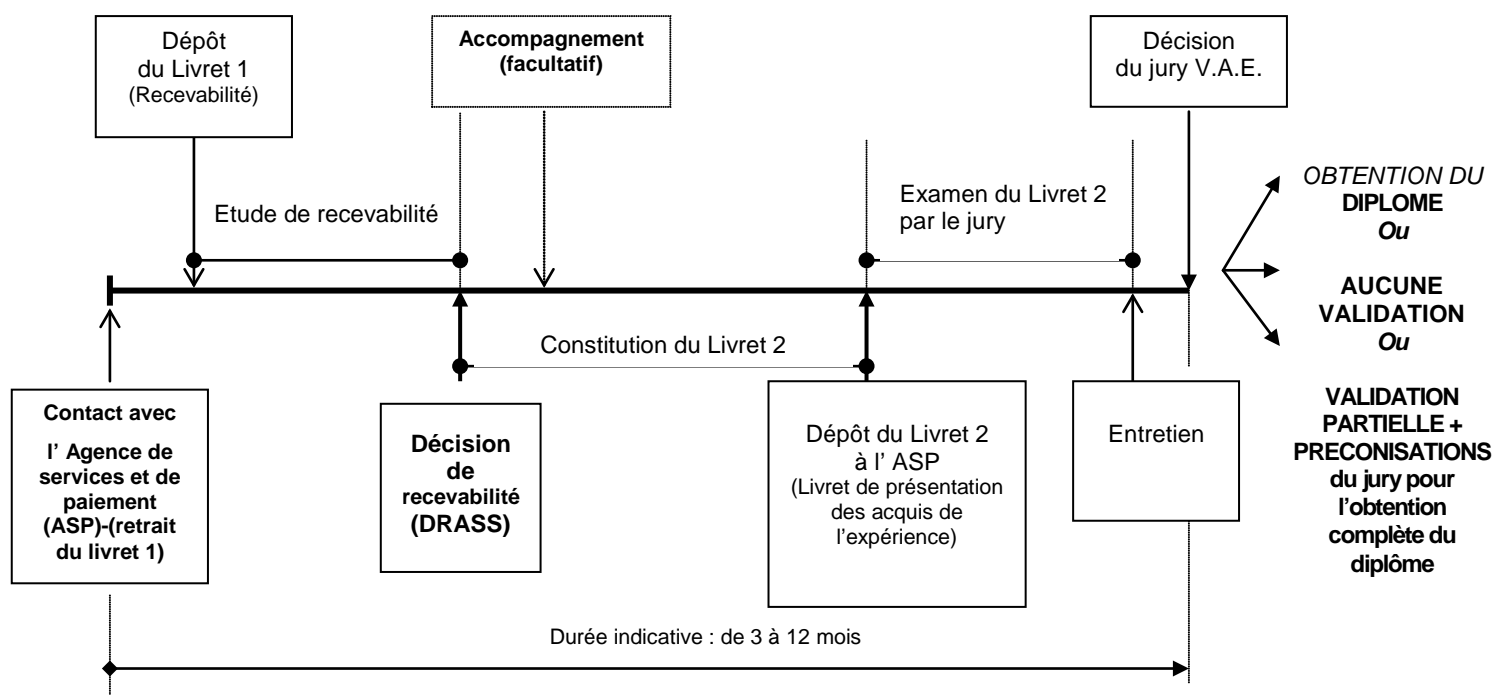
Dépôt du Livret 1 (Recevabilité)

Accompagnement (facultatif)

Décision du jury V.A.E.

Etude de recevabilité

Examen du Livret 2 par le jury

OBTENTION DU DIPLOME
Ou
AUCUNE VALIDATION
Ou
VALIDATION PARTIELLE + PRECONISATIONS du jury pour l'obtention complète du diplôme

Constitution du Livret 2

Contact avec l' Agence de services et de paiement (ASP)-(retrait du livret 1)

Décision de recevabilité (DRASS)

Dépôt du Livret 2 à l' ASP (Livret de présentation des acquis de l'expérience)

Entretien

Durée indicative : de 3 à 12 mois